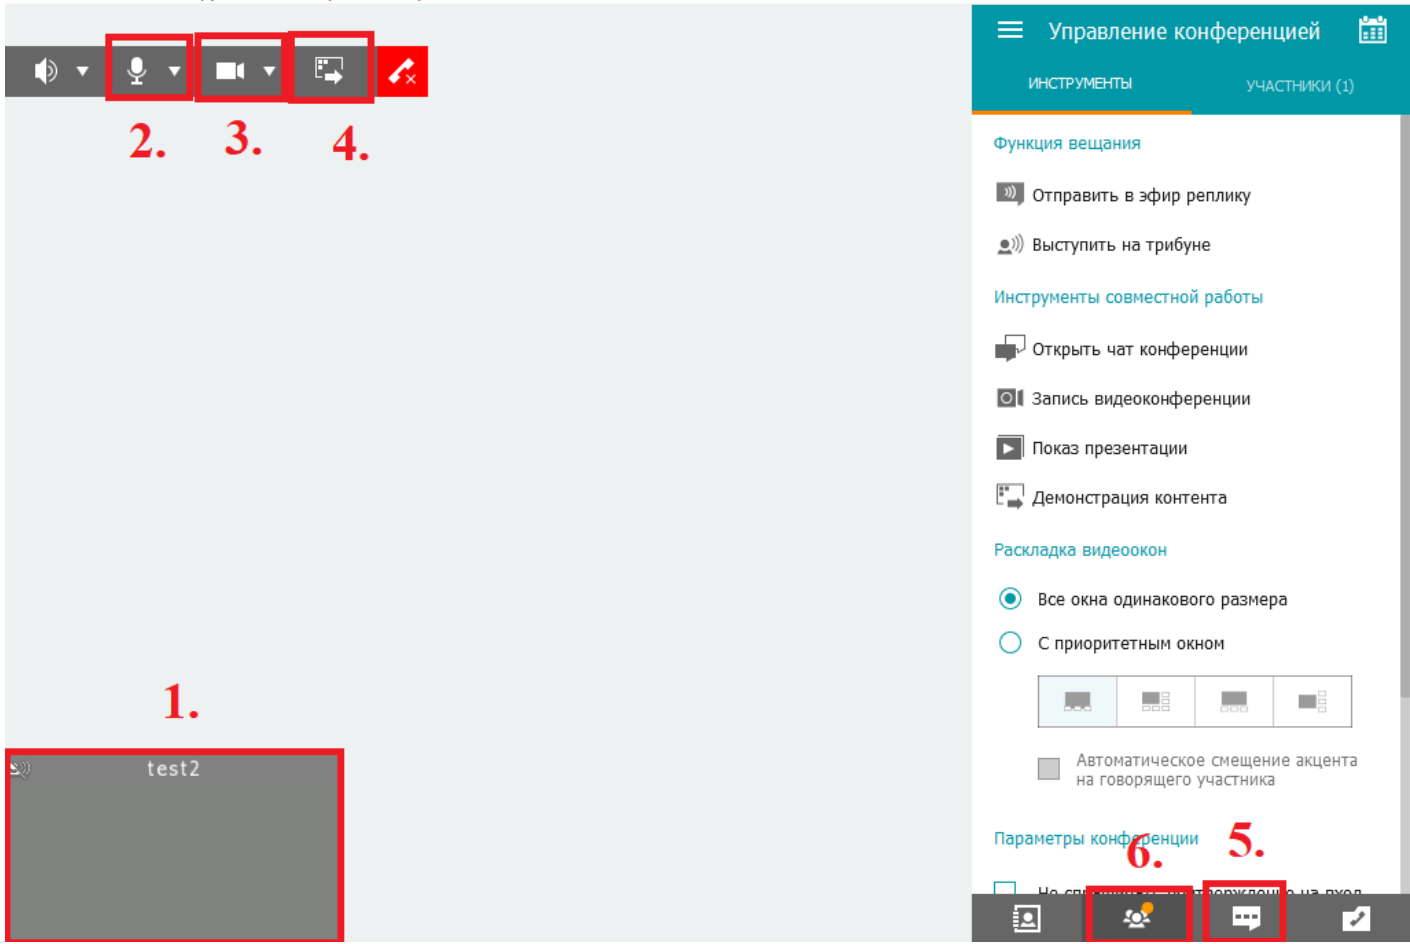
2.
3.
4.

1.

test2

Управление конференцией

ИНСТРУМЕНТЫ
УЧАСТНИКИ (1)

Функция вещания

Отправить в эфир реплику

Выступить на трибуне

Инструменты совместной работы

Открыть чат конференции

Запись видеоконференции

Показ презентации

Демонстрация контента

Раскладка видеоокон

Все окна одинакового размера

С приоритетным окном

Автоматическое смещение акцента на говорящего участника

Параметры конференции

6.
5.

Не сп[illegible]